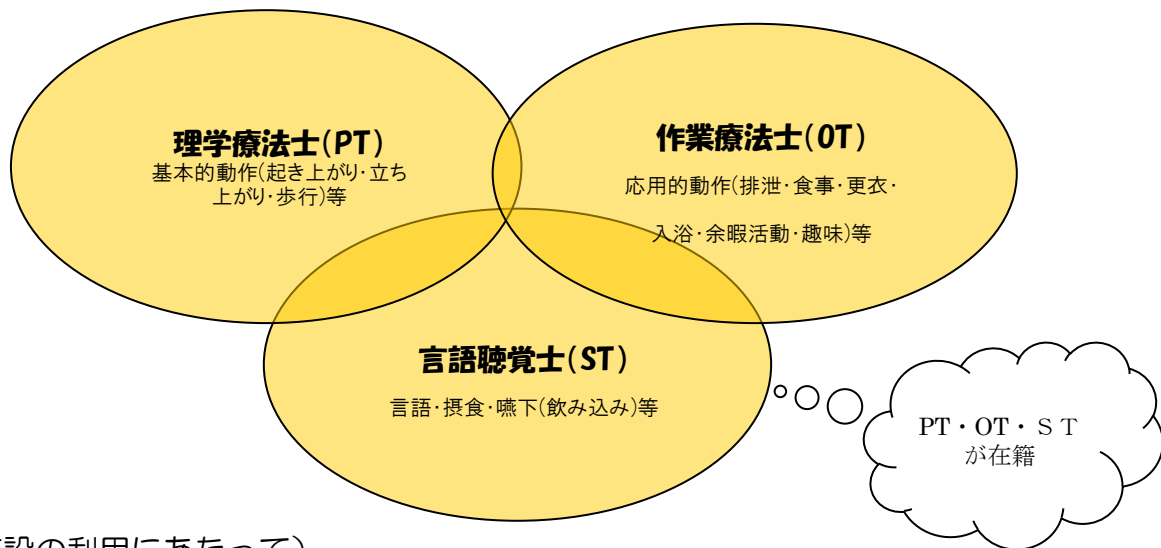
理学療法士(PT)
基本的動作(起き上がり・立ち上がり・歩行)等

作業療法士(OT)
応用的動作(排泄・食事・更衣・入浴・余暇活動・趣味)等

言語聴覚士(ST)
言語・摂食・嚥下(飲み込み)等

PT・OT・ST
が在籍

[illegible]設の利用にあたって)